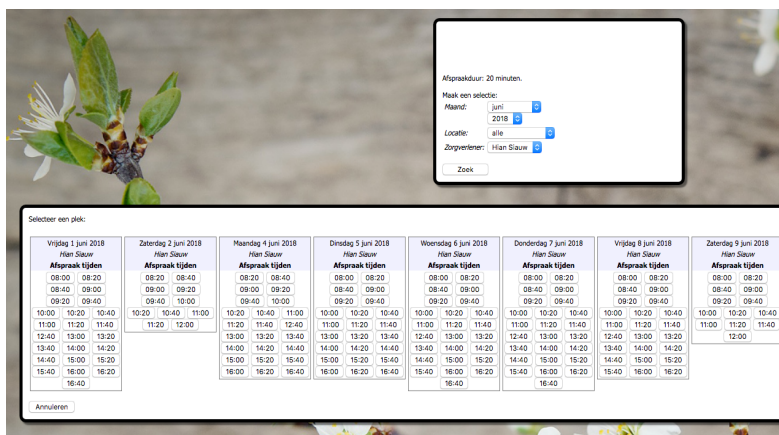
Afspraakduur: 20 minuten.

Maak een selectie:

| | |
|---|---|
| Maand: | juni |
| | 2018 |
| Locatie: | alle |
| Zorgverlener: | Hian Siauw |

Zoek

Selecteer een plek:

Vrijdag 1 juni 2018
Hian Siauw
Afspraak tijden
08:00 08:20
08:40 09:00
09:20 09:40
10:00 10:20 10:40
11:00 11:20 11:40
12:40 13:00 13:20
13:40 14:00 14:20
14:40 15:00 15:20
15:40 16:00 16:20
16:40

Zaterdag 2 juni 2018
Hian Siauw
Afspraak tijden
08:20 08:40
09:00 09:20
09:40 10:00
10:20 10:40 11:00
11:20 12:00

Maandag 4 juni 2018
Hian Siauw
Afspraak tijden
08:20 08:40
09:00 09:20
09:40 10:00
10:20 10:40 11:00
11:20 11:40 12:40
13:00 13:20 13:40
14:00 14:20 14:40
15:00 15:20 15:40
16:00 16:20 16:40

Dinsdag 5 juni 2018
Hian Siauw
Afspraak tijden
08:00 08:20
08:40 09:00
09:20 09:40
10:00 10:20 10:40
11:00 11:20 11:40
13:00 13:20 13:40
14:00 14:20 14:40
15:00 15:20 15:40
16:00 16:20 16:40

Woensdag 6 juni 2018
Hian Siauw
Afspraak tijden
08:00 08:20
08:40 09:00
09:20 09:40
10:00 10:20 10:40
11:00 11:20 11:40
12:40 13:00 13:20
13:40 14:00 14:20
14:40 15:00 15:20
15:40 16:00 16:20
16:40

Donderdag 7 juni 2018
Hian Siauw
Afspraak tijden
08:00 08:20
08:40 09:00
09:20 09:40
10:00 10:20 10:40
11:00 11:20 11:40
12:40 13:00 13:20
13:40 14:00 14:20
14:40 15:00 15:20
15:40 16:00 16:20
16:40

Vrijdag 8 juni 2018
Hian Siauw
Afspraak tijden
08:00 08:20
08:40 09:00
09:20 09:40
10:00 10:20 10:40
11:00 11:20 11:40
12:40 13:00 13:20
13:40 14:00 14:20
14:40 15:00 15:20
15:40 16:00 16:20

Zaterdag 9 juni 2018
Hian Siauw
Afspraak tijden
08:00 08:20
08:40 09:00
09:20 09:40
10:00 10:20 10:40
11:00 11:20 11:40
12:00

Annuleren